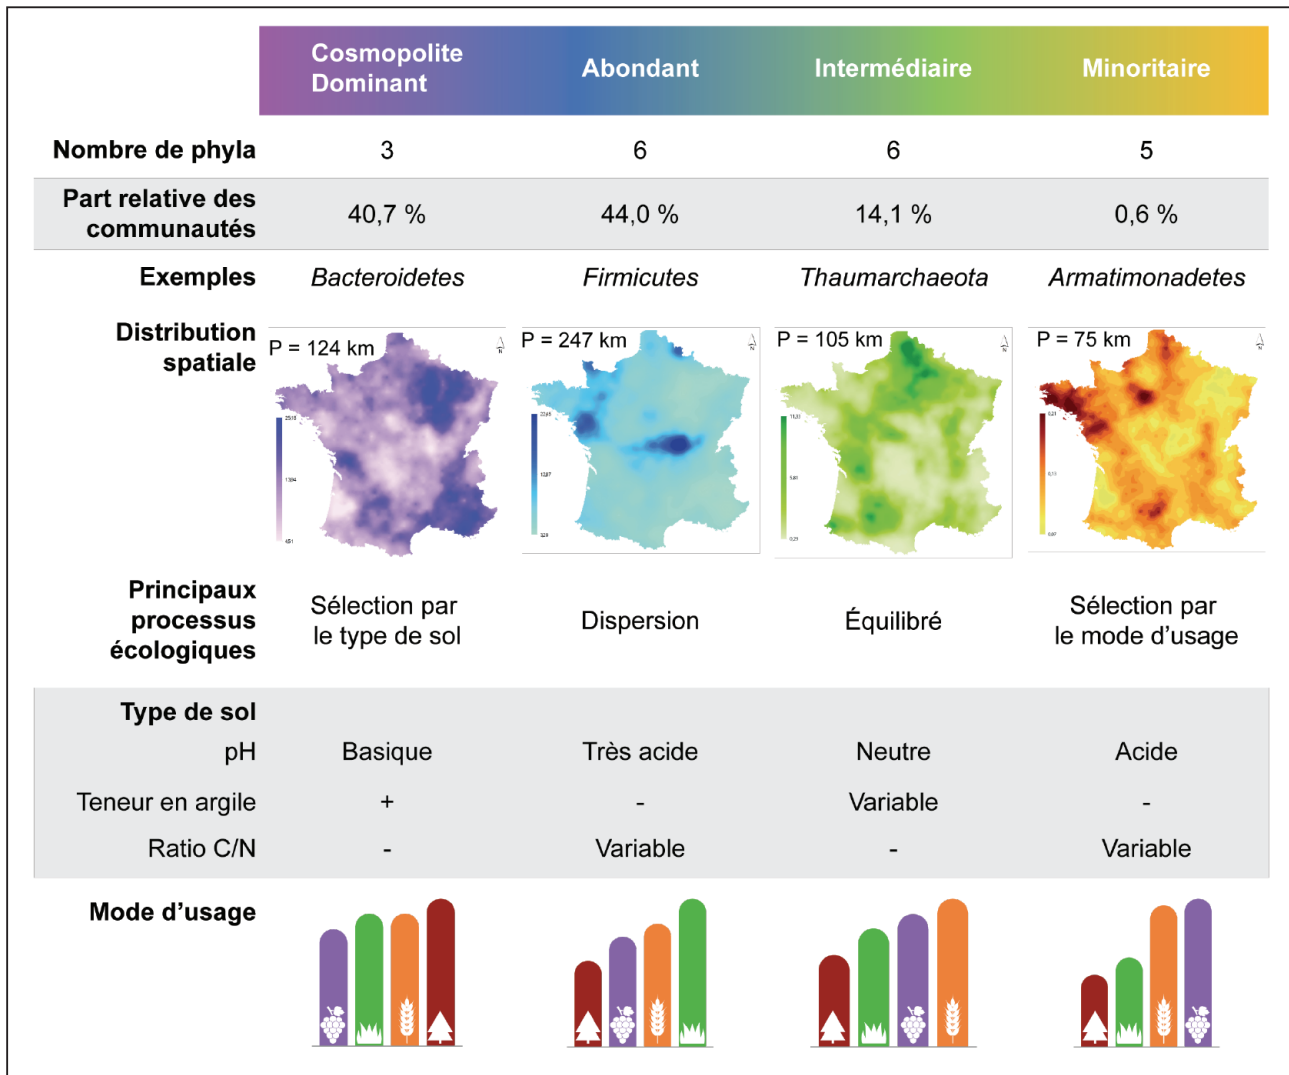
| | Cosmopolite Dominant | Abondant | Intermédiaire | Minoritaire |
|---|---|---|---|---|
| Nombre de phyla | 3 | 6 | 6 | 5 |
| Part relative des communautés | 40,7 % | 44,0 % | 14,1 % | 0,6 % |
| Exemples | *Bacteroidetes* | *Firmicutes* | *Thaumarchaeota* | *Armatimonadetes* |
| Distribution spatiale | P = 124 km | P = 247 km | P = 105 km | P = 75 km |
| Principaux processus écologiques | Sélection par le type de sol | Dispersion | Équilibré | Sélection par le mode d'usage |
| Type de sol | | | | |
| pH | Basique | Très acide | Neutre | Acide |
| Teneur en argile | + | - | Variable | - |
| Ratio C/N | - | Variable | - | Variable |
| Mode d'usage | | | | |